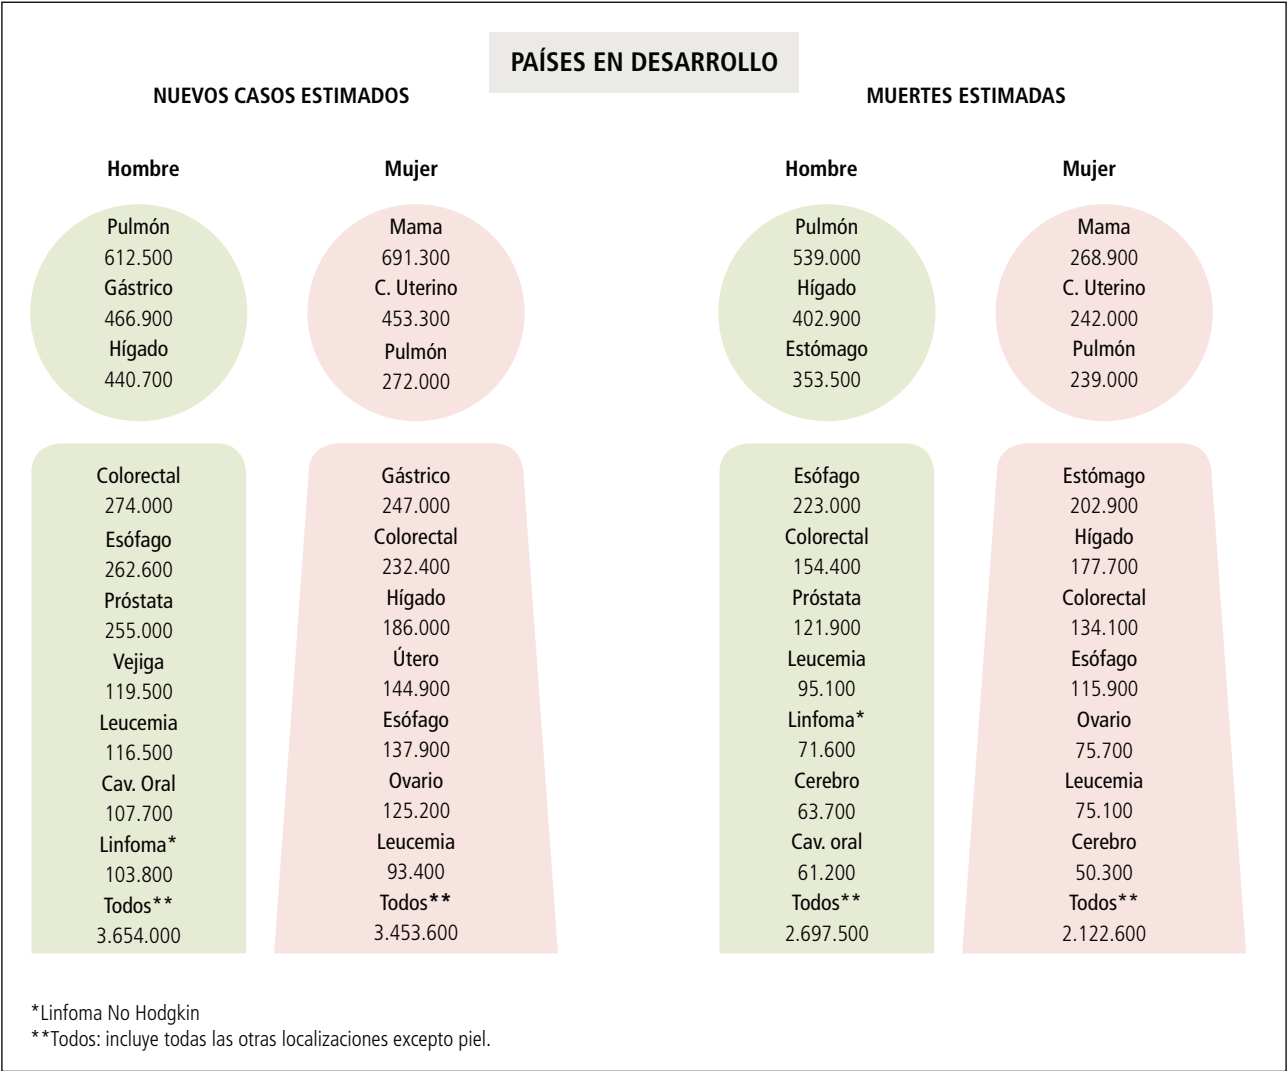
PAÍSES EN DESARROLLO

NUEVOS CASOS ESTIMADOS

Hombre

Pulmón
612.500
Gástrico
466.900
Hígado
440.700

Colorectal
274.000
Esófago
262.600
Próstata
255.000
Vejiga
119.500
Leucemia
116.500
Cav. Oral
107.700
Linfoma*
103.800
Todos**
3.654.000

Mujer

Mama
691.300
C. Uterino
453.300
Pulmón
272.000

Gástrico
247.000
Colorectal
232.400
Hígado
186.000
Útero
144.900
Esófago
137.900
Ovario
125.200
Leucemia
93.400
Todos**
3.453.600

MUERTES ESTIMADAS

Hombre

Pulmón
539.000
Hígado
402.900
Estómago
353.500

Esófago
223.000
Colorectal
154.400
Próstata
121.900
Leucemia
95.100
Linfoma*
71.600
Cerebro
63.700
Cav. oral
61.200
Todos**
2.697.500

Mujer

Mama
268.900
C. Uterino
242.000
Pulmón
239.000

Estómago
202.900
Hígado
177.700
Colorectal
134.100
Esófago
115.900
Ovario
75.700
Leucemia
75.100
Cerebro
50.300
Todos**
2.122.600

*Linfoma No Hodgkin
**Todos: incluye todas las otras localizaciones excepto piel.